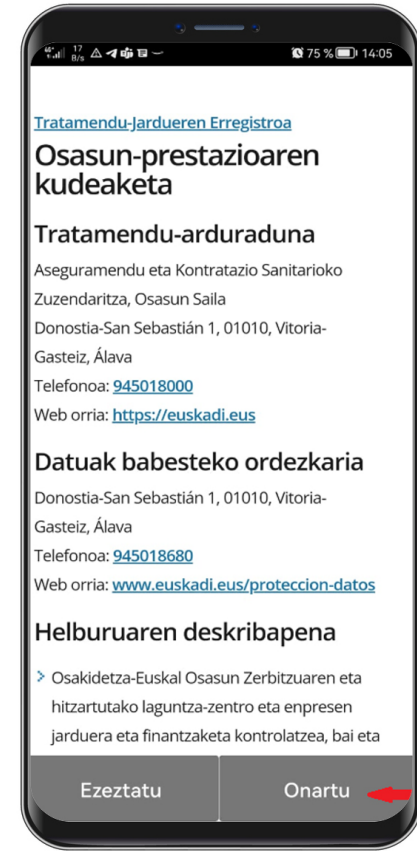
17 B/s 75 % 14:05

Tratamendu-Jardueren Erregistroa

Osasun-prestazioaren kudeaketa

Tratamendu-arduraduna

Aseguramendu eta Kontratazio Sanitarioko Zuzendaritza, Osasun Saila
Donostia-San Sebastián 1, 01010, Vitoria-Gasteiz, Álava
Telefonoa: 945018000
Web orria: https://euskadi.eus

Datuak babesteko ordezkaria

Donostia-San Sebastián 1, 01010, Vitoria-Gasteiz, Álava
Telefonoa: 945018680
Web orria: www.euskadi.eus/proteccion-datos

Helburuaren deskribapena

Osakidetza-Euskal Osasun Zerbitzuaren eta hitzartutako laguntza-zentro eta enpresen jarduera eta finantzaketa kontrolatzea, bai eta

Ezeztatu

Onartu